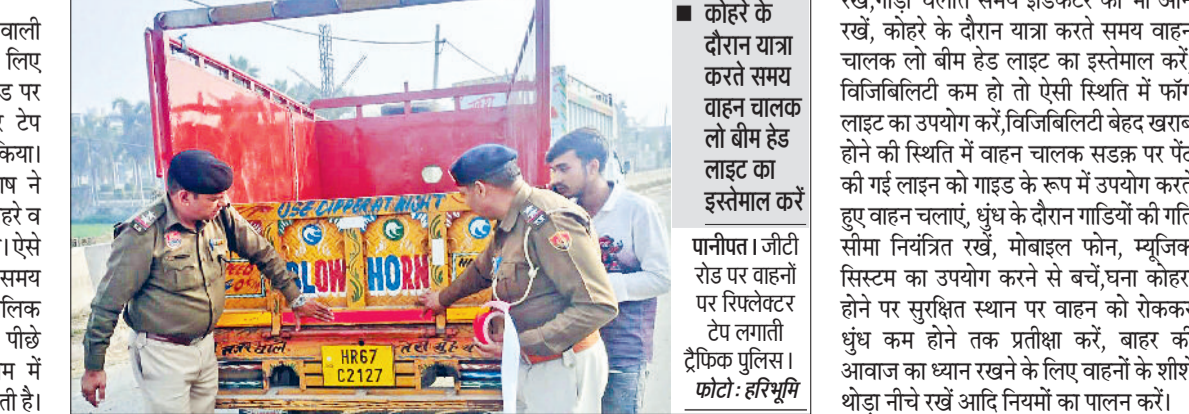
वाली
लिए
ड पर
टेप
किया।
ष ने
हरे व
। ऐसे
समय
लिक
पीछे
म में
ती है।

USE DIPPER AT NIGHT
BLOW HORN
HR67 C2127

■ कोहरे के दौरान यात्रा करते समय वाहन चालक लो बीम हेड लाइट का इस्तेमाल करें

पानीपत। जीटी रोड पर वाहनों पर रिफ्लेक्टर टेप लगाती ट्रैफिक पुलिस। फोटो : हरिभूमि

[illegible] रखें, कोहरे के दौरान यात्रा करते समय वाहन चालक लो बीम हेड लाइट का इस्तेमाल करें विजिबिलिटी कम हो तो ऐसी स्थिति में फॉग लाइट का उपयोग करें,विजिबिलिटी बेहद खराब होने की स्थिति में वाहन चालक सडक़ पर पें की गई लाइन को गाइड के रूप में उपयोग करते हुए वाहन चलाएं, धुंध के दौरान गाडियों की गति सीमा नियंत्रित रखें, मोबाइल फोन, म्यूजिक सिस्टम का उपयोग करने से बचें,घना कोहर होने पर सुरक्षित स्थान पर वाहन को रोककर धुंध कम होने तक प्रतीक्षा करें, बाहर की आवाज का ध्यान रखने के लिए वाहनों के शीशे थोड़ा नीचे रखें आदि नियमों का पालन करें।